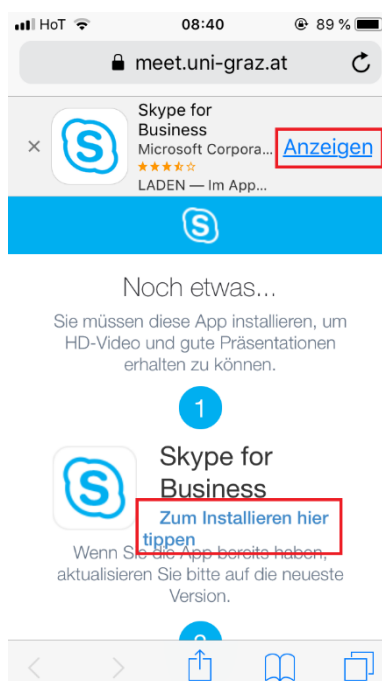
HoT 08:40 89 %

meet.uni-graz.at

×

Skype for Business

Microsoft Corpora...

LADEN — Im App...

Anzeigen

Noch etwas...

Sie müssen diese App installieren, um HD-Video und gute Präsentationen erhalten zu können.

1

Skype for Business

Zum Installieren hier tippen

Wenn Sie die App bereits haben, aktualisieren Sie bitte auf die neueste Version.

2